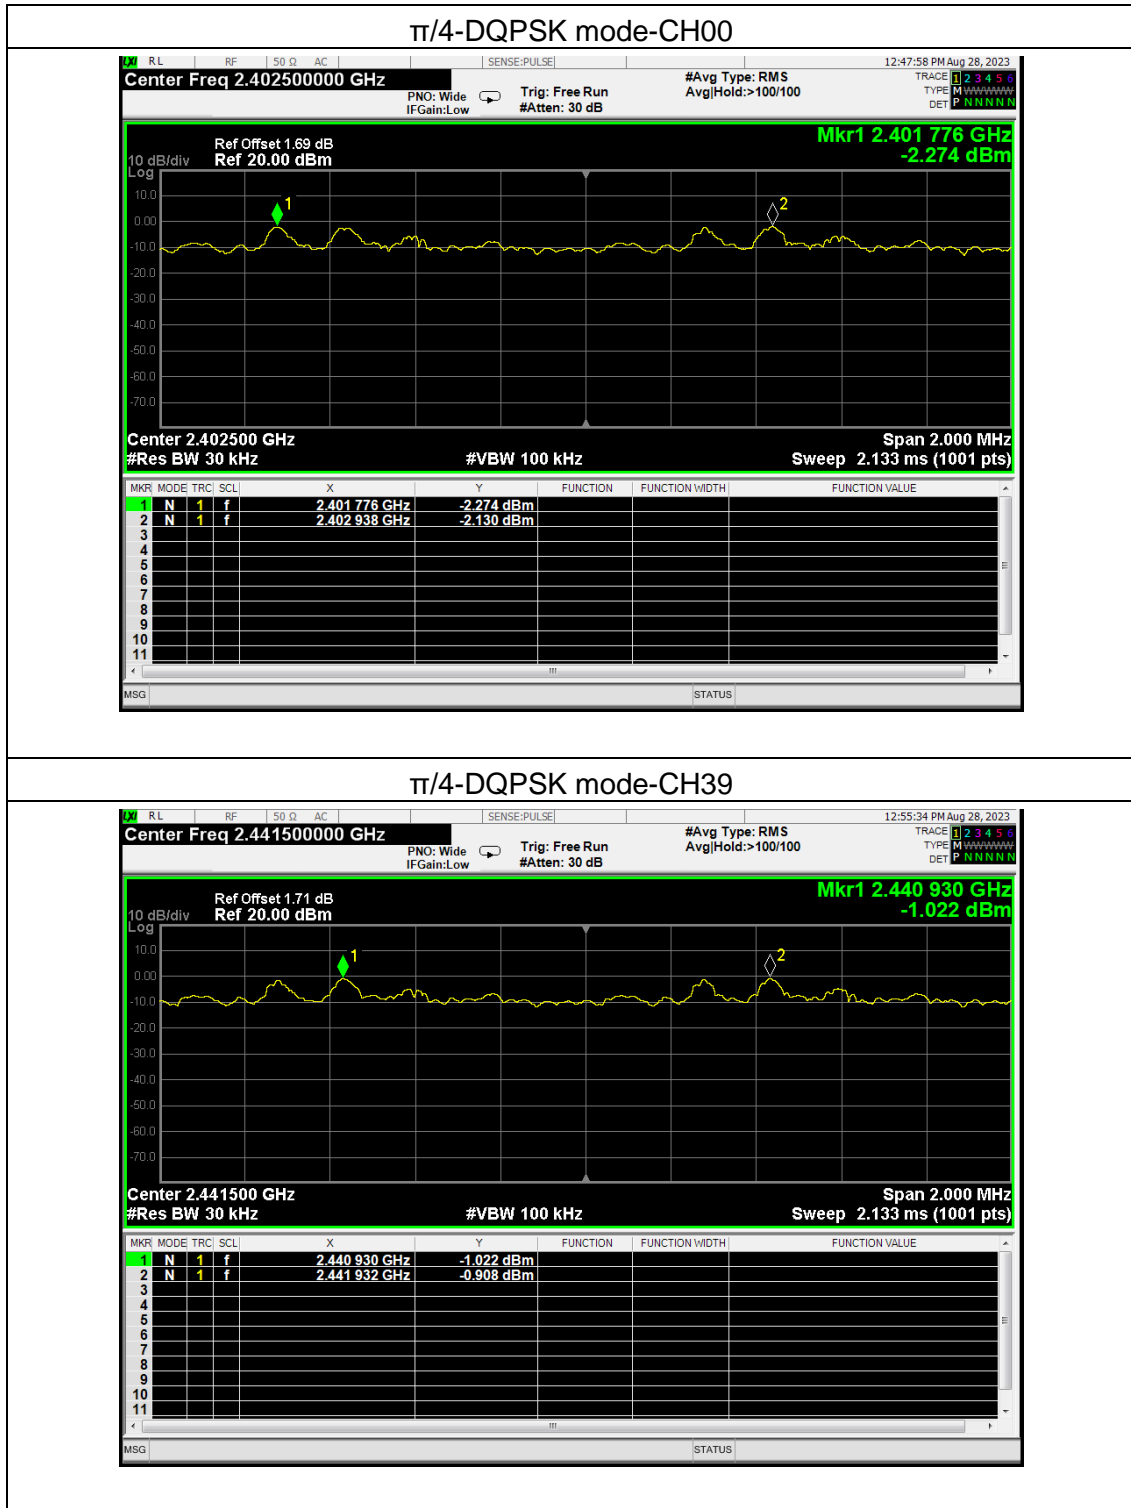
π/4-DQPSK mode-CH00

RL RF 50 Ω AC SENSE:PULSE 12:47:58 PM Aug 28, 2023
Center Freq 2.402500000 GHz
PNO: Wide IFGain:Low Trig: Free Run #Atten: 30 dB #Avg Type: RMS Avg|Hold:>100/100
TRACE 1 2 3 4 5 6
TYPE M WWWWW
DET P N N N N N

Ref Offset 1.69 dB
10 dB/div Ref 20.00 dBm
Log
Mkr1 2.401 776 GHz
-2.274 dBm

10.0
0.00
-10.0
-20.0
-30.0
-40.0
-50.0
-60.0
-70.0

Center 2.402500 GHz Span 2.000 MHz
#Res BW 30 kHz #VBW 100 kHz Sweep 2.133 ms (1001 pts)

| MKR | MODE | TRC | SCL | X | Y | FUNCTION | FUNCTION WIDTH | FUNCTION VALUE |
|---|---|---|---|---|---|---|---|---|
| 1 | N | 1 | f | 2.401 776 GHz | -2.274 dBm | | | |
| 2 | N | 1 | f | 2.402 938 GHz | -2.130 dBm | | | |
| 3 | | | | | | | | |
| 4 | | | | | | | | |
| 5 | | | | | | | | |
| 6 | | | | | | | | |
| 7 | | | | | | | | |
| 8 | | | | | | | | |
| 9 | | | | | | | | |
| 10 | | | | | | | | |
| 11 | | | | | | | | |

MSG STATUS

π/4-DQPSK mode-CH39

RL RF 50 Ω AC SENSE:PULSE 12:55:34 PM Aug 28, 2023
Center Freq 2.441500000 GHz
PNO: Wide IFGain:Low Trig: Free Run #Atten: 30 dB #Avg Type: RMS Avg|Hold:>100/100
TRACE 1 2 3 4 5 6
TYPE M WWWWW
DET P N N N N N

Ref Offset 1.71 dB
10 dB/div Ref 20.00 dBm
Log
Mkr1 2.440 930 GHz
-1.022 dBm

10.0
0.00
-10.0
-20.0
-30.0
-40.0
-50.0
-60.0
-70.0

Center 2.441500 GHz Span 2.000 MHz
#Res BW 30 kHz #VBW 100 kHz Sweep 2.133 ms (1001 pts)

| MKR | MODE | TRC | SCL | X | Y | FUNCTION | FUNCTION WIDTH | FUNCTION VALUE |
|---|---|---|---|---|---|---|---|---|
| 1 | N | 1 | f | 2.440 930 GHz | -1.022 dBm | | | |
| 2 | N | 1 | f | 2.441 932 GHz | -0.908 dBm | | | |
| 3 | | | | | | | | |
| 4 | | | | | | | | |
| 5 | | | | | | | | |
| 6 | | | | | | | | |
| 7 | | | | | | | | |
| 8 | | | | | | | | |
| 9 | | | | | | | | |
| 10 | | | | | | | | |
| 11 | | | | | | | | |

MSG STATUS